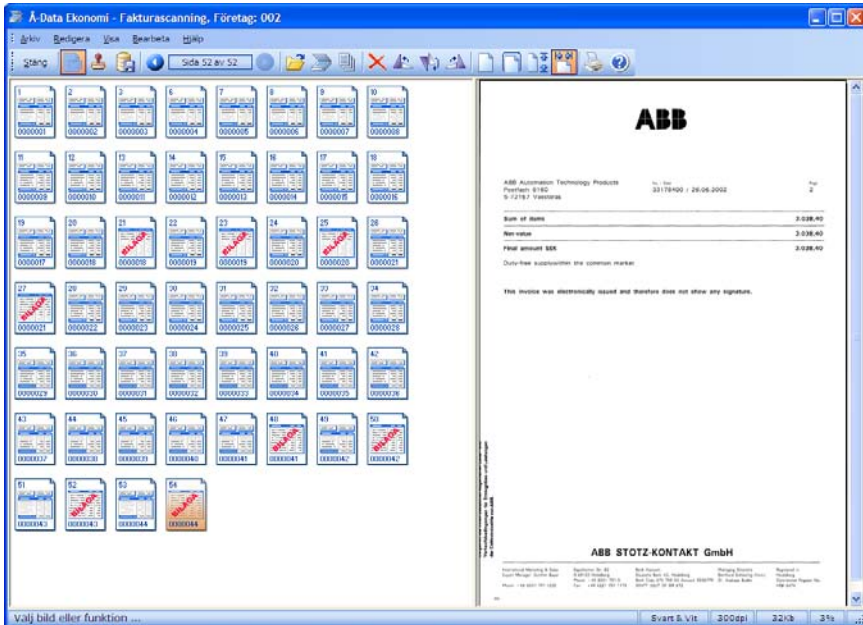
Å-Data Ekonomi - Fakturascanning, Företag: 002

Arkiv Redigera Visa Bearbeta Hjälp

Stäng Sida 52 av 52

1 0000001
2 0000002
3 0000003
6 0000004
7 0000005
8 0000006
9 0000007
10 0000008
11 0000009
12 0000010
13 0000011
14 0000012
15 0000013
16 0000014
17 0000015
18 0000016
19 0000017
20 0000018
21 BILAGA 0000018
22 0000019
23 BILAGA 0000019
24 0000020
25 BILAGA 0000020
26 0000021
27 BILAGA 0000021
28 0000022
29 0000023
30 0000024
31 0000025
32 0000026
33 0000027
34 0000028
35 0000029
36 0000030
37 0000031
38 0000032
39 0000033
40 0000034
41 0000035
42 0000036
43 0000037
44 0000038
45 0000039
46 0000040
47 0000041
48 BILAGA 0000041
49 0000042
50 BILAGA 0000042
51 0000043
52 BILAGA 0000043
53 0000044
54 BILAGA 0000044

ABB

ABB Automation Technology Products
Postfach 8160
S-72167 Västerås

33178490 / 26.06.2002

2

Sum of items 3.038,40
Net value 3.038,40
Final amount SEK 3.038,40

Duty-free supply within the common market

This invoice was electronically issued and therefore does not show any signature.

ABB STOTZ-KONTAKT GmbH

Välj bild eller funktion ...

Svart & Vit 300dpi 32Kb 3%